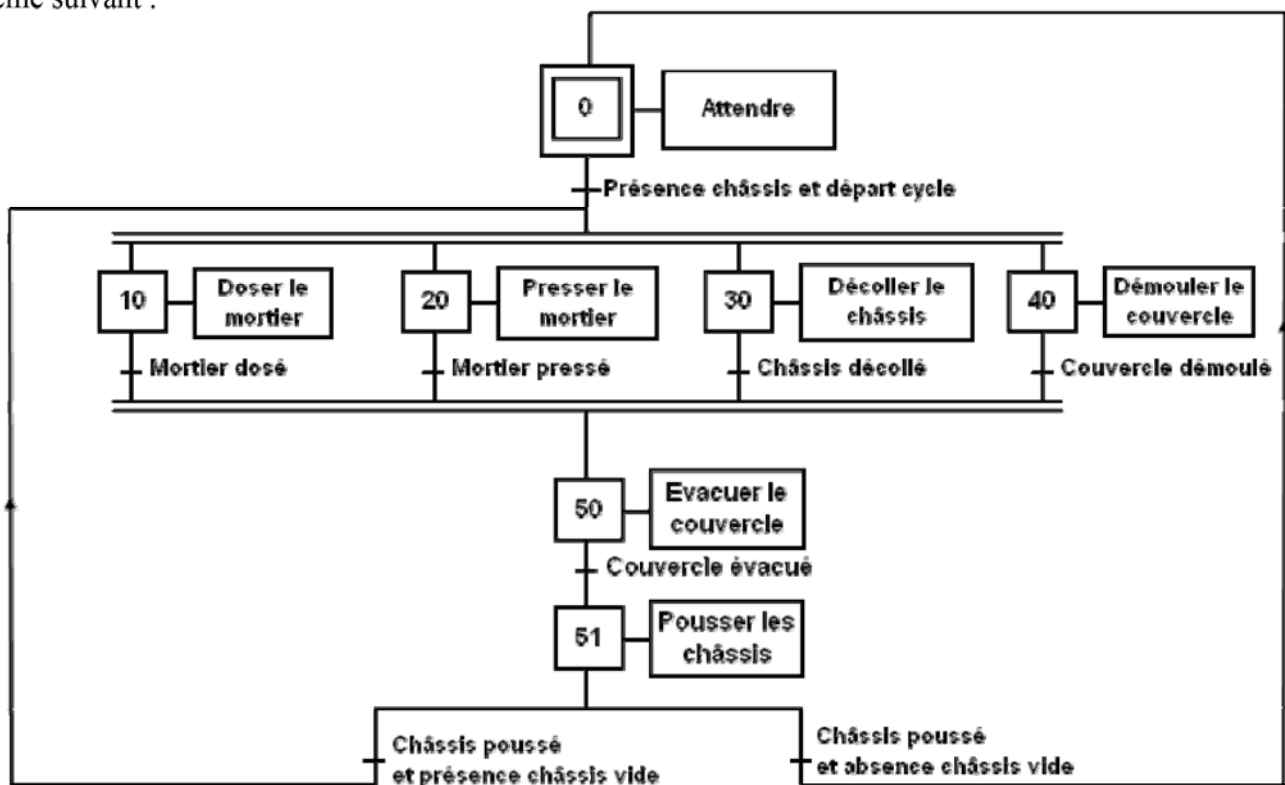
ême suivant :

0
Attendre
Présence châssis et départ cycle
10
Doser le mortier
20
Presser le mortier
30
Décoller le châssis
40
Démouler le couvercle
Mortier dosé
Mortier pressé
Châssis décollé
Couvercle démoulé
50
Evacuer le couvercle
Couvercle évacué
51
Pousser les châssis
Châssis poussé et présence châssis vide
Châssis poussé et absence châssis vide